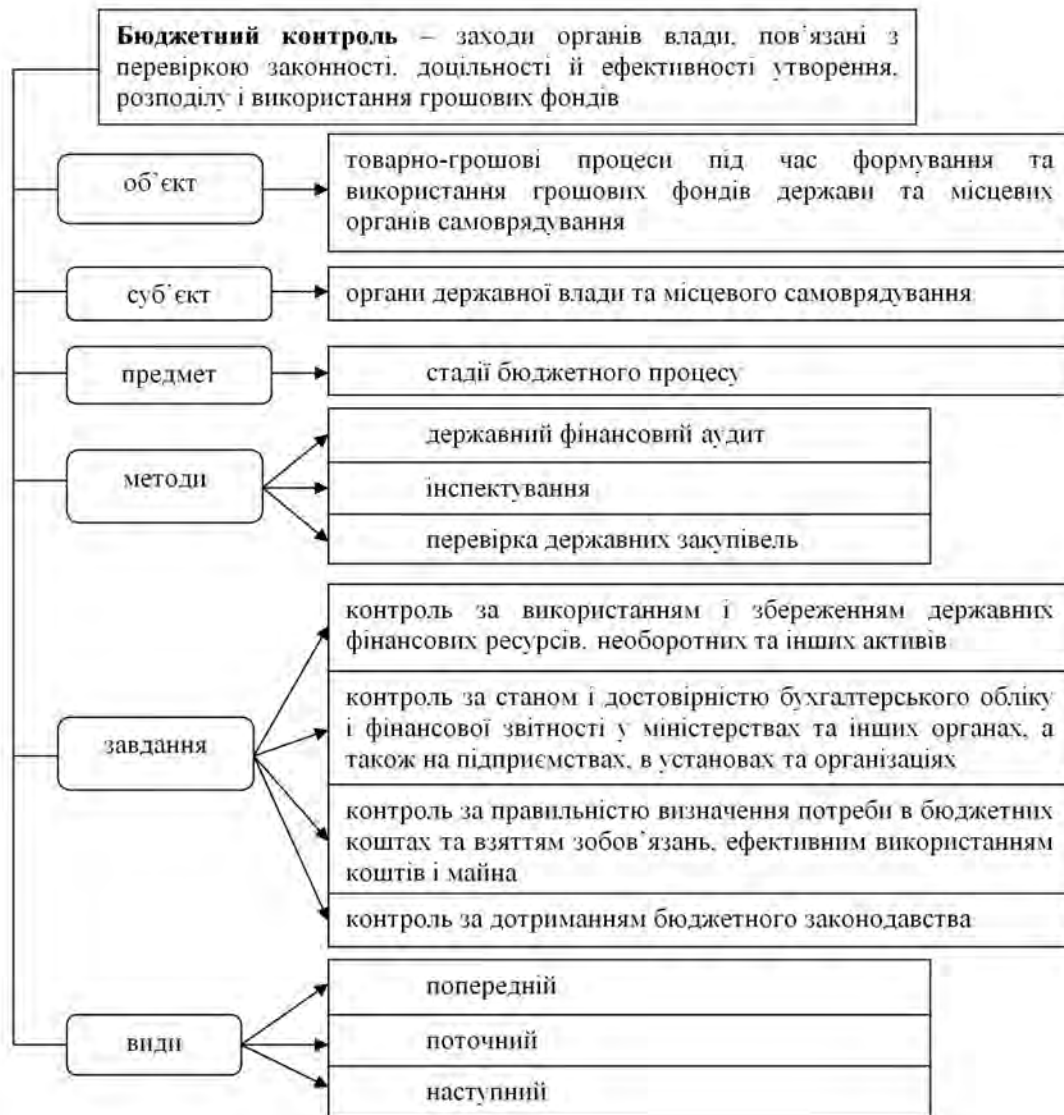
**Бюджетний контроль** – заходи органів влади, пов'язані з перевіркою законності, доцільності й ефективності утворення, розподілу і використання грошових фондів

об'єкт

товарно-грошові процеси під час формування та використання грошових фондів держави та місцевих органів самоврядування

суб'єкт

органи державної влади та місцевого самоврядування

предмет

стадії бюджетного процесу

методи

державний фінансовий аудит

інспектування

перевірка державних закупівель

завдання

контроль за використанням і збереженням державних фінансових ресурсів, необоротних та інших активів

контроль за станом і достовірністю бухгалтерського обліку і фінансової звітності у міністерствах та інших органах, а також на підприємствах, в установах та організаціях

контроль за правильністю визначення потреби в бюджетних коштах та взяттям зобов'язань, ефективним використанням коштів і майна

контроль за дотриманням бюджетного законодавства

види

попередній

поточний

наступний